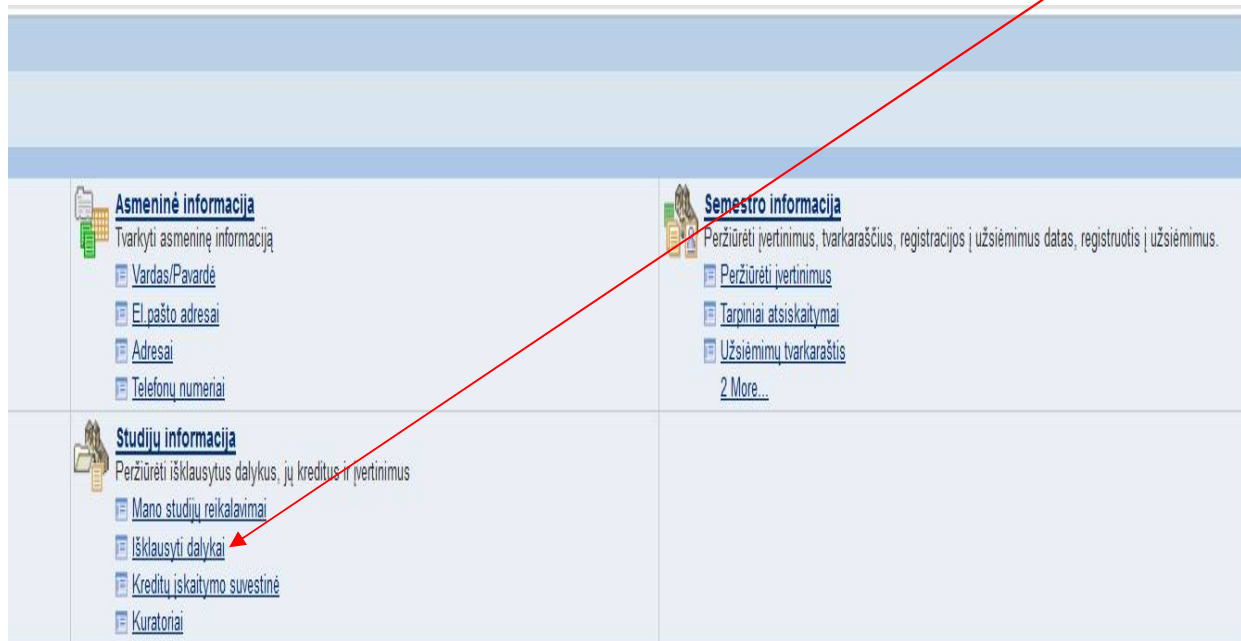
Asmeninė informacija
Tvarkyti asmeninę informaciją
Vardas/Pavardė
El.pašto adresai
Adresai
Telefonų numeriai

Semestro informacija
Peržiūrėti įvertinimus, tvarkaraščius, registracijos į užsiėmimus datas, registruotis į užsiėmimus.
Peržiūrėti įvertinimus
Tarpiniai atsiskaitymai
Užsiėmimų tvarkaraštis
2 More...

Studijų informacija
Peržiūrėti išklausytus dalykus, jų kreditus ir įvertinimus
Mano studijų reikalavimai
Išklausyti dalykai
Kreditų įskaitymo suvestinė
Kuratoriai